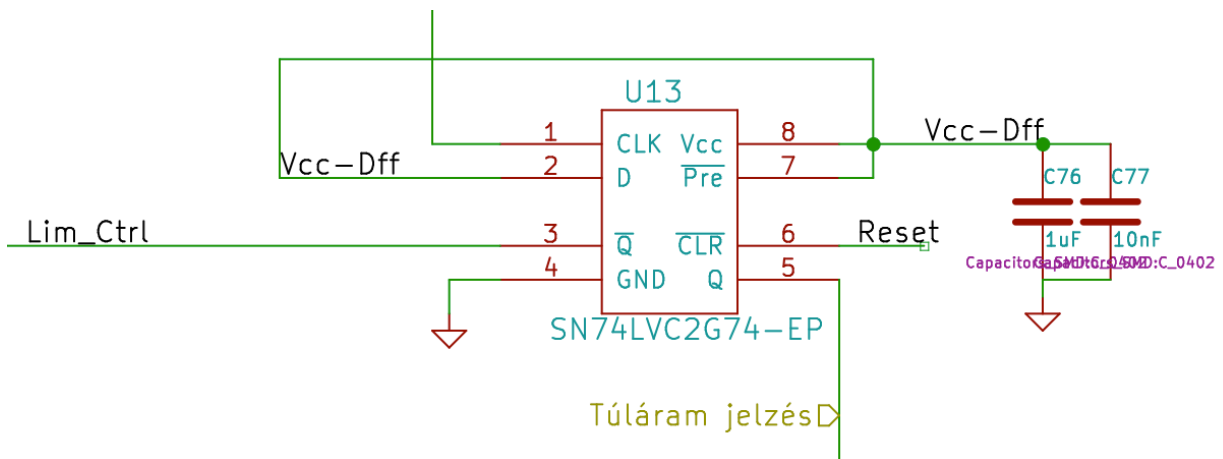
U13

1 CLK Vcc 8
2 D $\overline{Pre}$ 7
3 $\overline{Q}$ $\overline{CLR}$ 6
4 GND Q 5

Vcc−Dff

Vcc−Dff

Lim_Ctrl

Reset

SN74LVC2G74−EP

C76
1uF

C77
10nF

Capacitor_SMD:C_0402 Capacitor_SMD:C_0402

Túláram jelzés